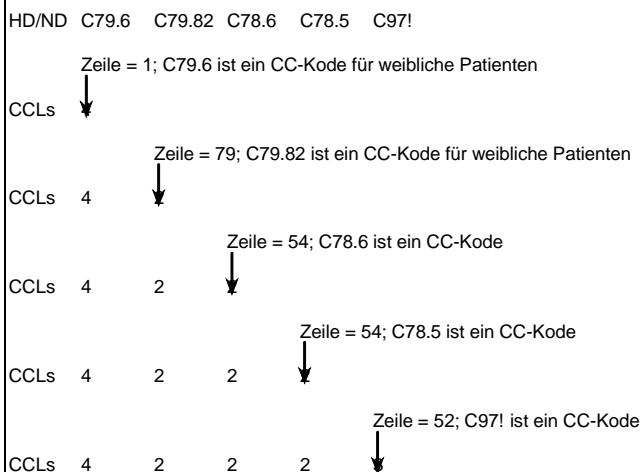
HD/ND C79.6 C79.82 C78.6 C78.5 C97!

Zeile = 1; C79.6 ist ein CC-Kode für weibliche Patienten

CCLs 4

Zeile = 79; C79.82 ist ein CC-Kode für weibliche Patienten

CCLs 4 2

Zeile = 54; C78.6 ist ein CC-Kode

CCLs 4 2 2

Zeile = 54; C78.5 ist ein CC-Kode

CCLs 4 2 2 2

Zeile = 52; C97! ist ein CC-Kode

CCLs 4 2 2 2 3